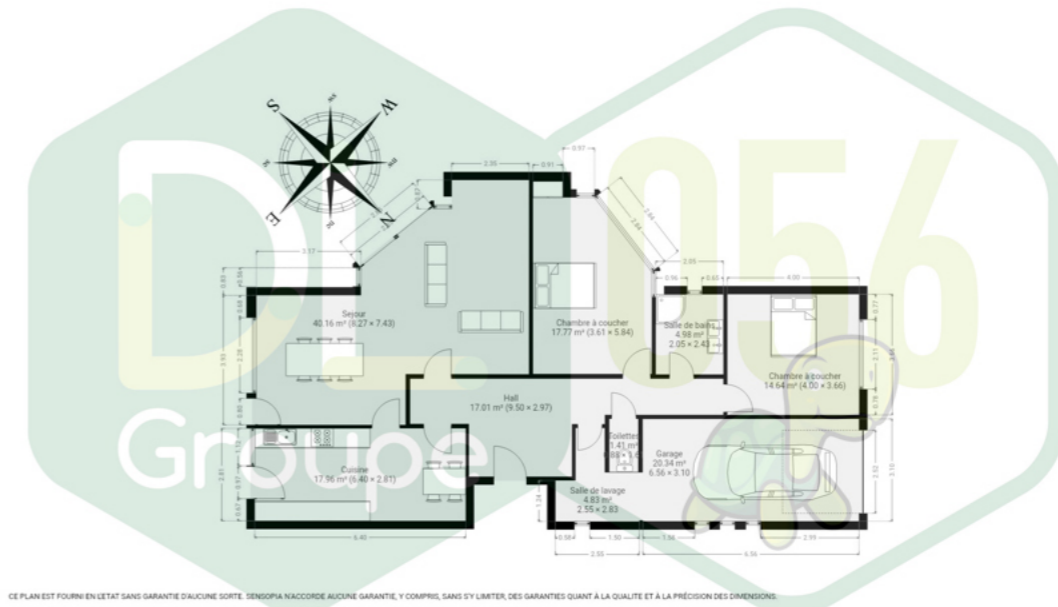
S
W
N
E

DL 056
Groupe

3.17
2.95
0.91
0.97
2.84
2.05
0.96
0.65
4.00
0.83
0.84
0.73

Sejour
40.16 m² (8.27 × 7.43)

Chambre à coucher
17.77 m² (3.61 × 5.84)

Salle de bains
4.98 m²
2.05 × 2.43

Chambre à coucher
14.64 m² (4.00 × 3.66)

Hall
17.01 m² (9.50 × 2.97)

Toilettes
1.41 m²
0.88 × 1.6

Garage
20.34 m²
6.56 × 3.10

Cuisine
17.96 m² (6.40 × 2.81)

Salle de lavage
4.83 m²
2.55 × 2.83

2.28
0.80
2.81
2.11
0.78
2.52
3.10
1.24
0.58
1.50
1.16
2.99
2.55
6.56
6.40

CE PLAN EST FOURNI EN L'ETAT SANS GARANTIE D'AUCUNE SORTE. SENSOPIA N'ACCORDE AUCUNE GARANTIE, Y COMPRIS, SANS S'Y LIMITER, DES GARANTIES QUANT À LA QUALITE ET À LA PRÉCISION DES DIMENSIONS.